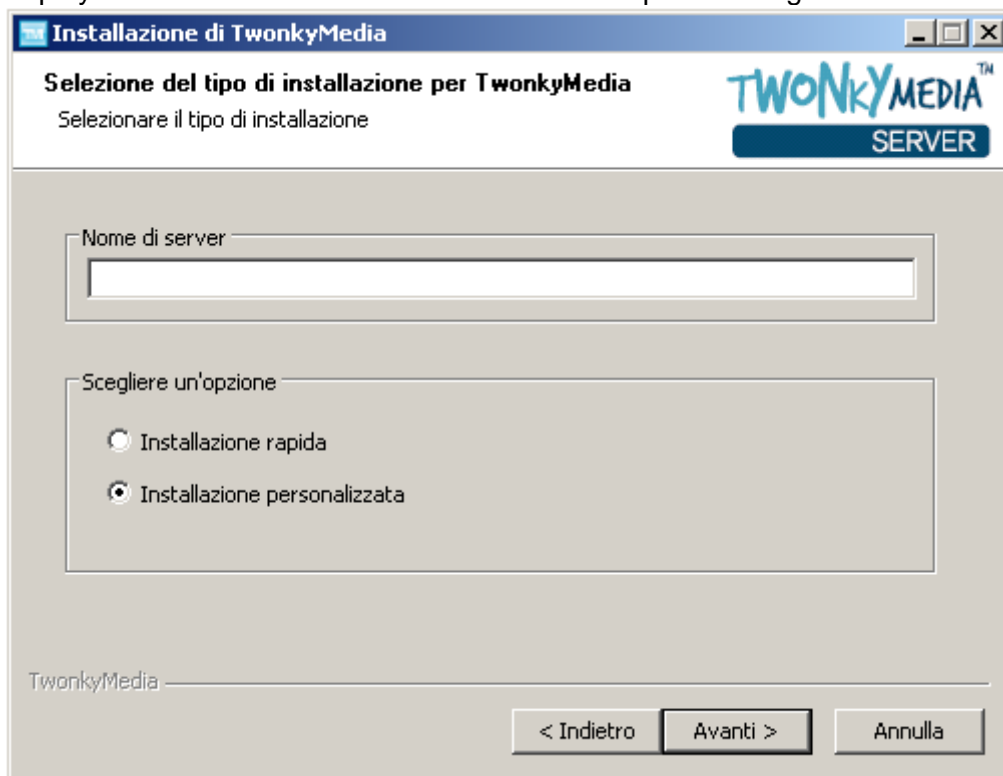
Installazione di TwonkyMedia

Selezione del tipo di installazione per TwonkyMedia
Selezionare il tipo di installazione

TWONKYMEDIA™
SERVER

Nome di server

Scegliere un'opzione
Installazione rapida
Installazione personalizzata

TwonkyMedia

< Indietro
Avanti >
Annulla